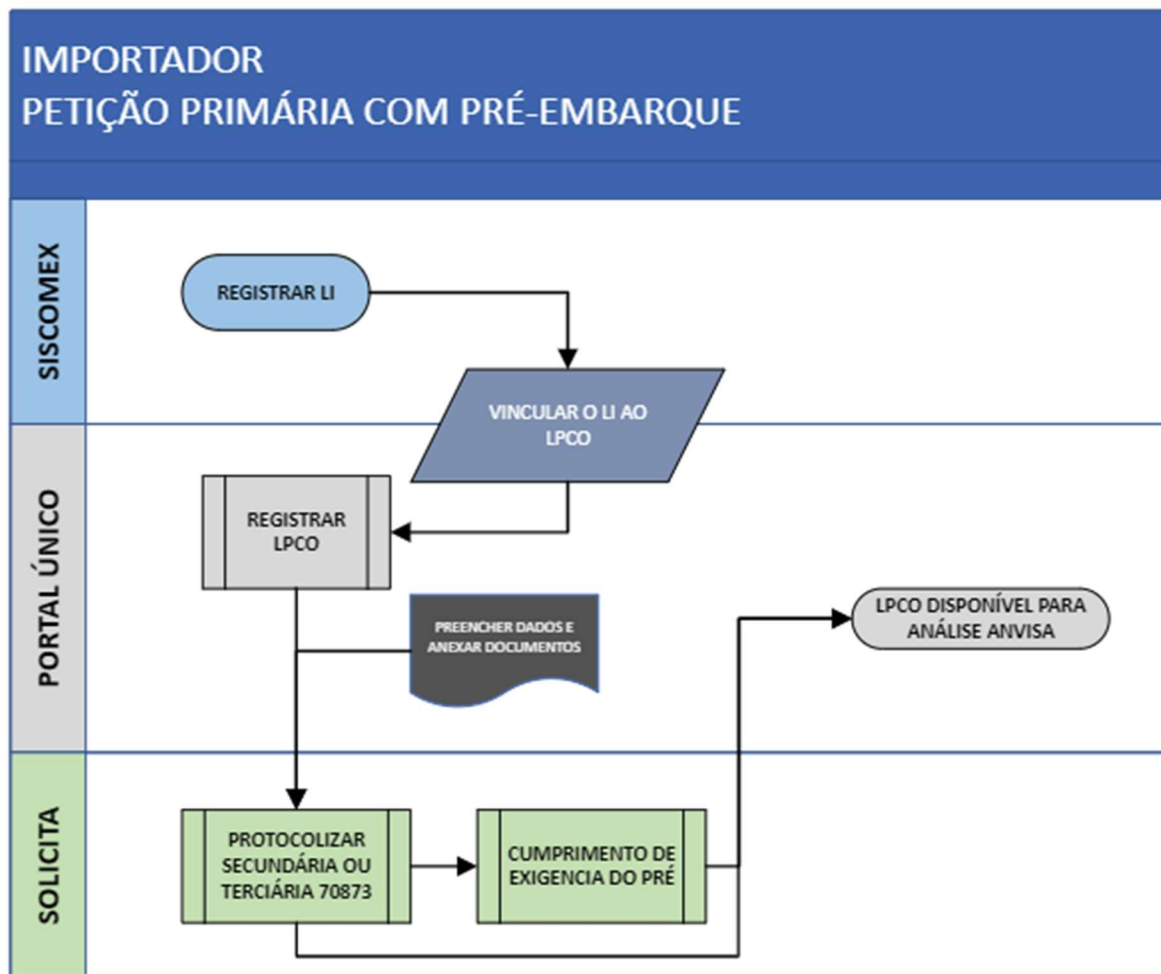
IMPORTADOR
PETIÇÃO PRIMÁRIA COM PRÉ-EMBARQUE

SISCOMEX

REGISTRAR LI

VINCULAR O LI AO LPCO

PORTAL ÚNICO

REGISTRAR LPCO

PREENCHER DADOS E ANEXAR DOCUMENTOS

LPCO DISPONÍVEL PARA ANÁLISE ANVISA

SOLICITA

PROTOCOLIZAR SECUNDÁRIA OU TERCIÁRIA 70873

CUMPRIMENTO DE EXIGENCIA DO PRÉ